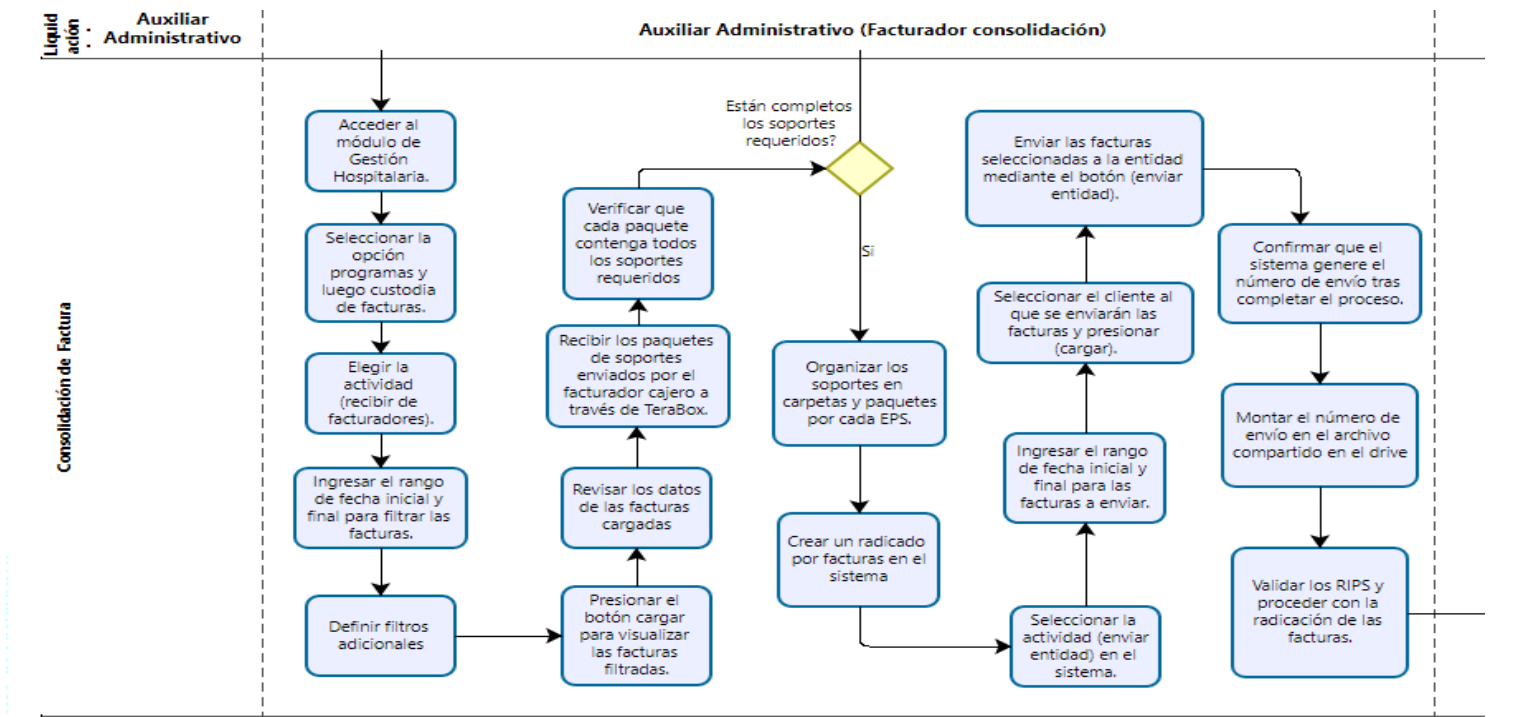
Liquidación

Auxiliar Administrativo

Auxiliar Administrativo (Facturador consolidación)

Consolidación de Factura

Acceder al módulo de Gestión Hospitalaria.

Seleccionar la opción programas y luego custodia de facturas.

Elegir la actividad (recibir de facturadores).

Ingresar el rango de fecha inicial y final para filtrar las facturas.

Definir filtros adicionales

Presionar el botón cargar para visualizar las facturas filtradas.

Revisar los datos de las facturas cargadas

Recibir los paquetes de soportes enviados por el facturador cajero a través de TeraBox.

Verificar que cada paquete contenga todos los soportes requeridos

Están completos los soportes requeridos?

Si

Organizar los soportes en carpetas y paquetes por cada EPS.

Crear un radicado por facturas en el sistema

Seleccionar la actividad (enviar entidad) en el sistema.

Ingresar el rango de fecha inicial y final para las facturas a enviar.

Seleccionar el cliente al que se enviarán las facturas y presionar (cargar).

Enviar las facturas seleccionadas a la entidad mediante el botón (enviar entidad).

Confirmar que el sistema genere el número de envío tras completar el proceso.

Montar el número de envío en el archivo compartido en el drive

Validar los RIPS y proceder con la radicación de las facturas.